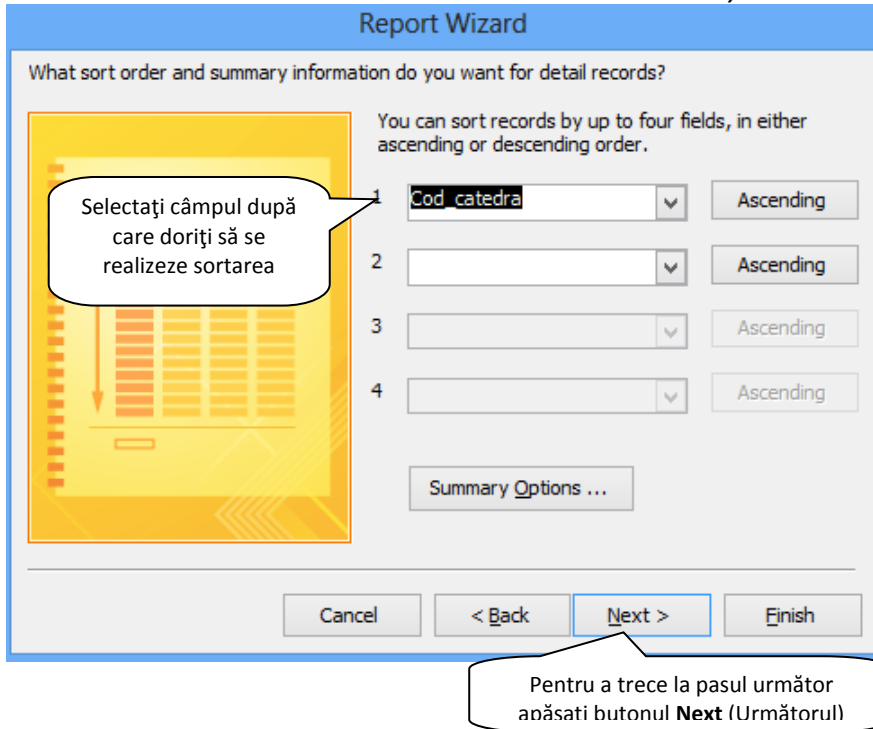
Report Wizard

What sort order and summary information do you want for detail records?

You can sort records by up to four fields, in either ascending or descending order.

Selectaţi câmpul după care doriţi să se realizeze sortarea

1 Cod_catedra Ascending

2 Ascending

3 Ascending

4 Ascending

Summary Options ...

Cancel < Back Next > Finish

Pentru a trece la pasul următor apăsaţi butonul **Next** (Următorul)